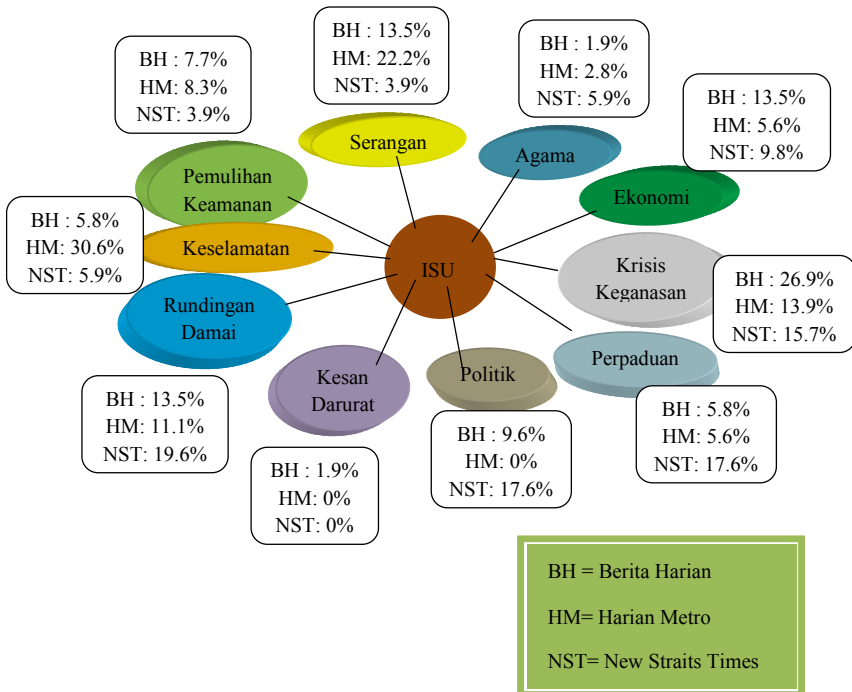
BH : 13.5%
HM: 22.2%
NST: 3.9%

BH : 7.7%
HM: 8.3%
NST: 3.9%

BH : 1.9%
HM: 2.8%
NST: 5.9%

BH : 13.5%
HM: 5.6%
NST: 9.8%

Serangan

Agama

Pemulihan Keamanan

Ekonomi

BH : 5.8%
HM: 30.6%
NST: 5.9%

Keselamatan

ISU

Krisis Keganasan

BH : 26.9%
HM: 13.9%
NST: 15.7%

Rundingan Damai

Perpaduan

Kesan Darurat

Politik

BH : 13.5%
HM: 11.1%
NST: 19.6%

BH : 5.8%
HM: 5.6%
NST: 17.6%

BH : 9.6%
HM: 0%
NST: 17.6%

BH : 1.9%
HM: 0%
NST: 0%

BH = Berita Harian

HM= Harian Metro

NST= New Straits Times